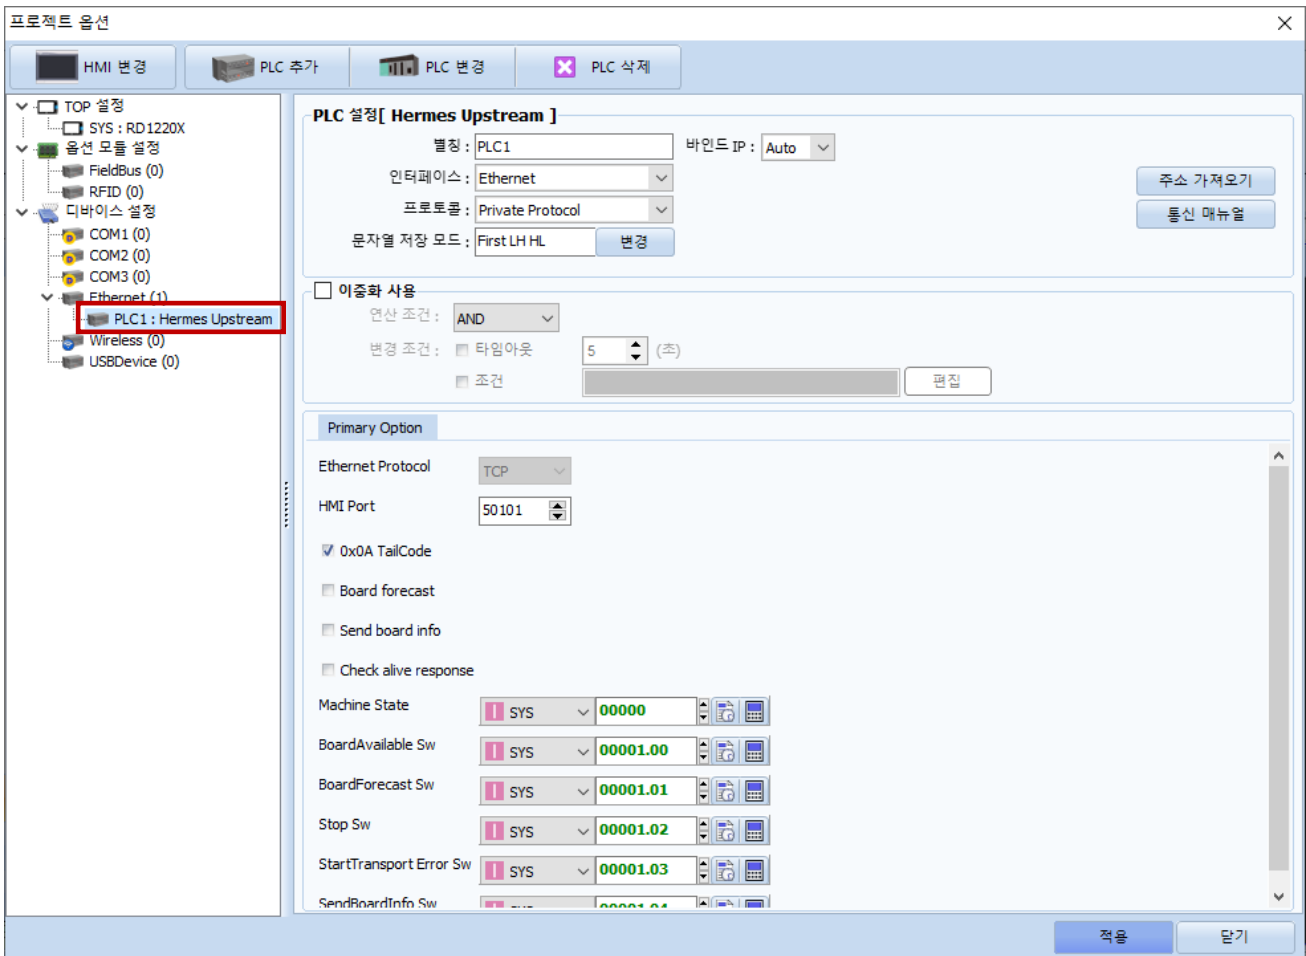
프로젝트 옵션

HMI 변경 | PLC 추가 | PLC 변경 | PLC 삭제

TOP 설정
SYS : RD1220X
옵션 모듈 설정
FieldBus (0)
RFID (0)
디바이스 설정
COM1 (0)
COM2 (0)
COM3 (0)
Ethernet (1)
PLC1 : Hermes Upstream
Wireless (0)
USBDevice (0)

PLC 설정[ Hermes Upstream ]
별칭 : PLC1
바인드 IP : Auto
인터페이스 : Ethernet
프로토콜 : Private Protocol
문자열 저장 모드 : First LH HL
변경
주소 가져오기
통신 매뉴얼

이중화 사용
연산 조건 : AND
변경 조건 : 타임아웃 5 (초)
조건
편집

Primary Option
Ethernet Protocol TCP
HMI Port 50101
0x0A TailCode
Board forecast
Send board info
Check alive response
Machine State SYS 00000
BoardAvailable Sw SYS 00001.00
BoardForecast Sw SYS 00001.01
Stop Sw SYS 00001.02
StartTransport Error Sw SYS 00001.03
SendBoardInfo Sw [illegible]

적용
닫기